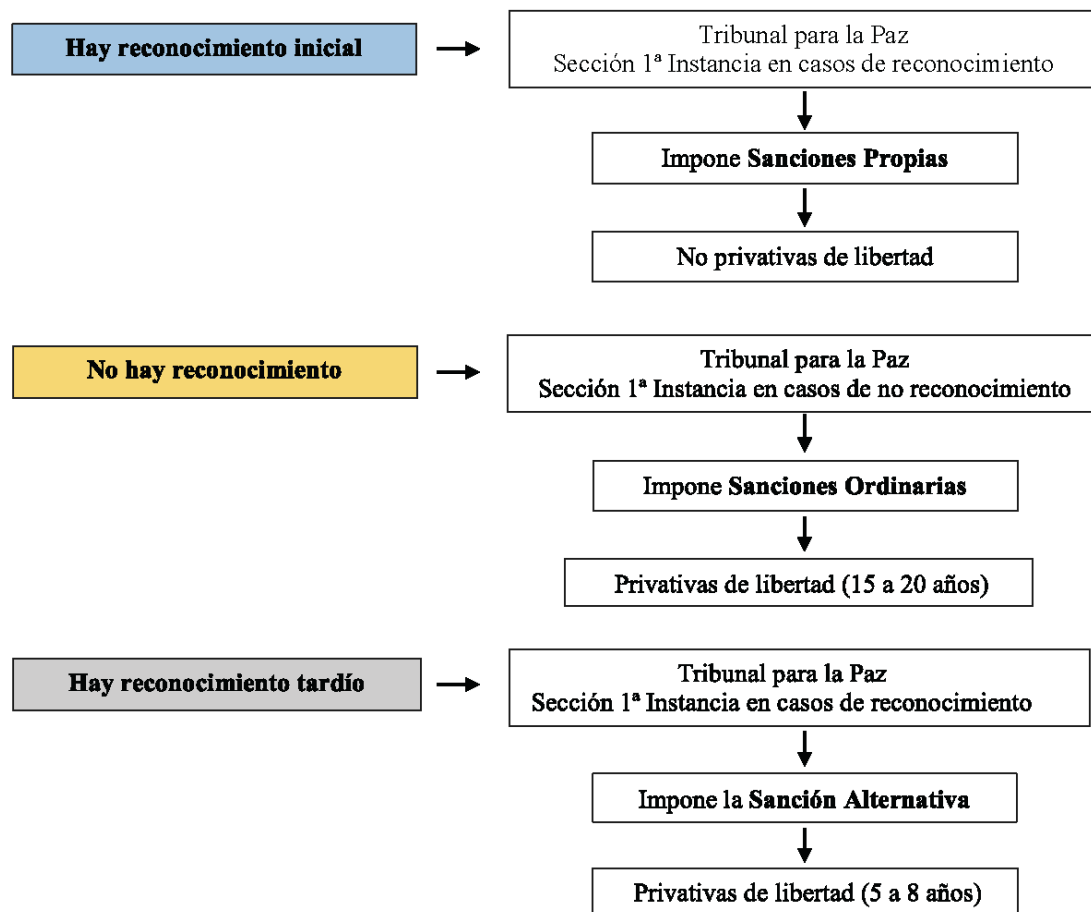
Hay reconocimiento inicial

Tribunal para la Paz
Sección 1ª Instancia en casos de reconocimiento

Impone Sanciones Propias

No privativas de libertad

No hay reconocimiento

Tribunal para la Paz
Sección 1ª Instancia en casos de no reconocimiento

Impone Sanciones Ordinarias

Privativas de libertad (15 a 20 años)

Hay reconocimiento tardío

Tribunal para la Paz
Sección 1ª Instancia en casos de reconocimiento

Impone la Sanción Alternativa

Privativas de libertad (5 a 8 años)